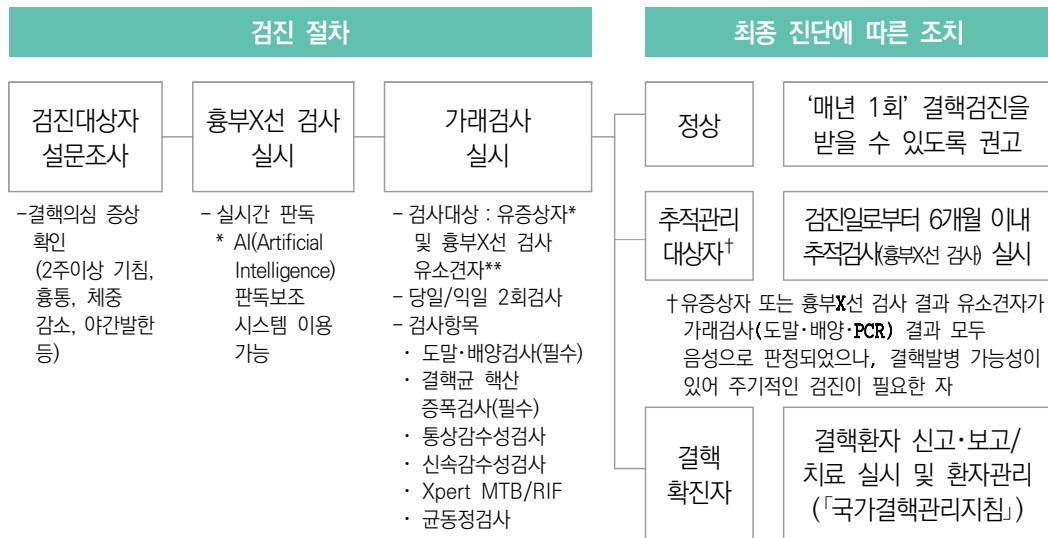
검진 절차

검진대상자 설문조사

-결핵의심 증상 확인 (2주이상 기침, 흉통, 체중 감소, 야간발한 등)

흉부X선 검사 실시

- 실시간 판독
* AI(Artificial Intelligence) 판독보조 시스템 이용 가능

가래검사 실시

- 검사대상 : 유증상자* 및 흉부X선 검사 유소견자**
- 당일/익일 2회검사
- 검사항목
· 도말·배양검사(필수)
· 결핵균 핵산 증폭검사(필수)
· 통상감수성검사
· 신속감수성검사
· Xpert MTB/RIF
· 균동정검사

최종 진단에 따른 조치

정상

'매년 1회' 결핵검진을 받을 수 있도록 권고

추적관리 대상자†

검진일로부터 6개월 이내 추적검사(흉부X선 검사) 실시

†유증상자 또는 흉부X선 검사 결과 유소견자가 가래검사(도말·배양·PCR) 결과 모두 음성으로 판정되었으나, 결핵발병 가능성이 있어 주기적인 검진이 필요한 자

결핵 확진자

결핵환자 신고·보고/ 치료 실시 및 환자관리 (「국가결핵관리지침」)